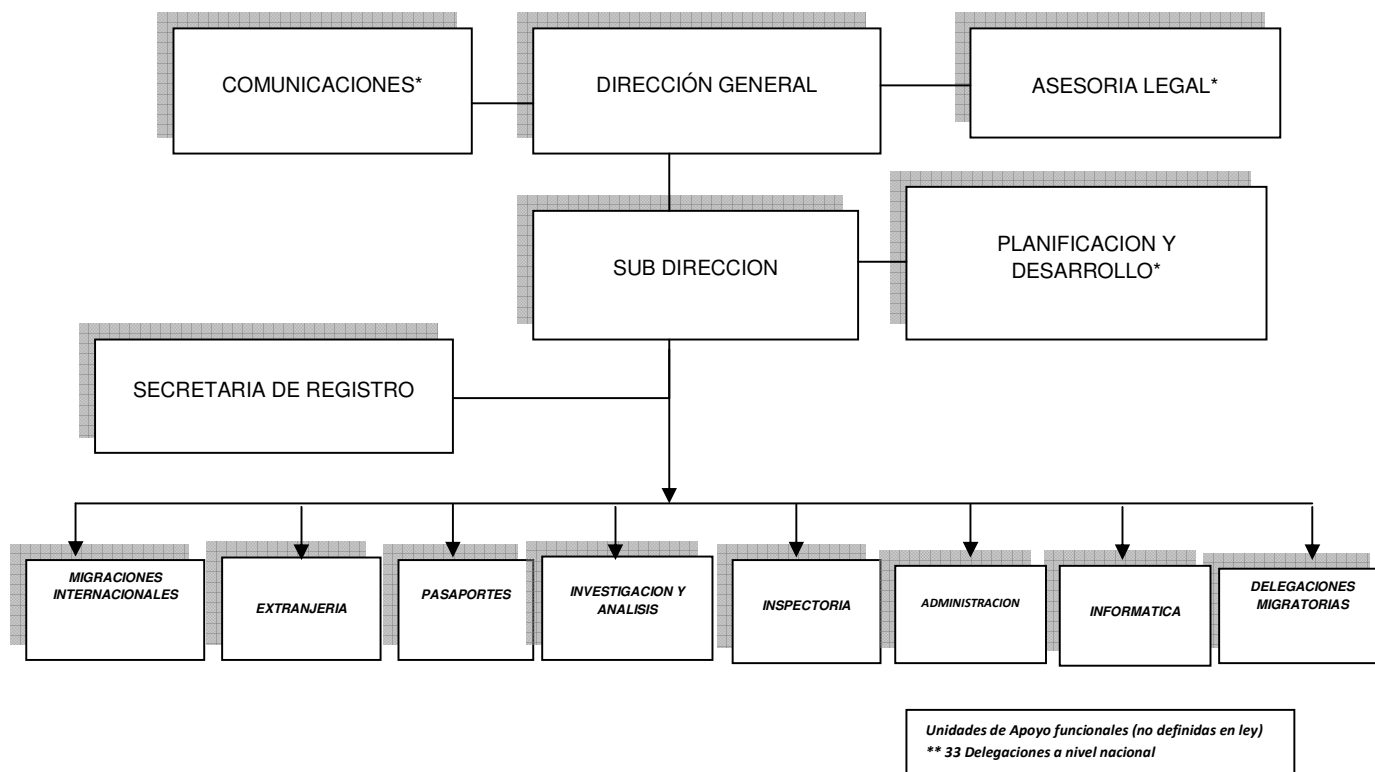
COMUNICACIONES*

DIRECCIÓN GENERAL

ASESORIA LEGAL*

SUB DIRECCION

PLANIFICACION Y DESARROLLO*

SECRETARIA DE REGISTRO

MIGRACIONES INTERNACIONALES

EXTRANJERIA

PASAPORTES

INVESTIGACION Y ANALISIS

INSPECTORIA

ADMINISTRACION

INFORMATICA

DELEGACIONES MIGRATORIAS

Unidades de Apoyo funcionales (no definidas en ley)
** 33 Delegaciones a nivel nacional